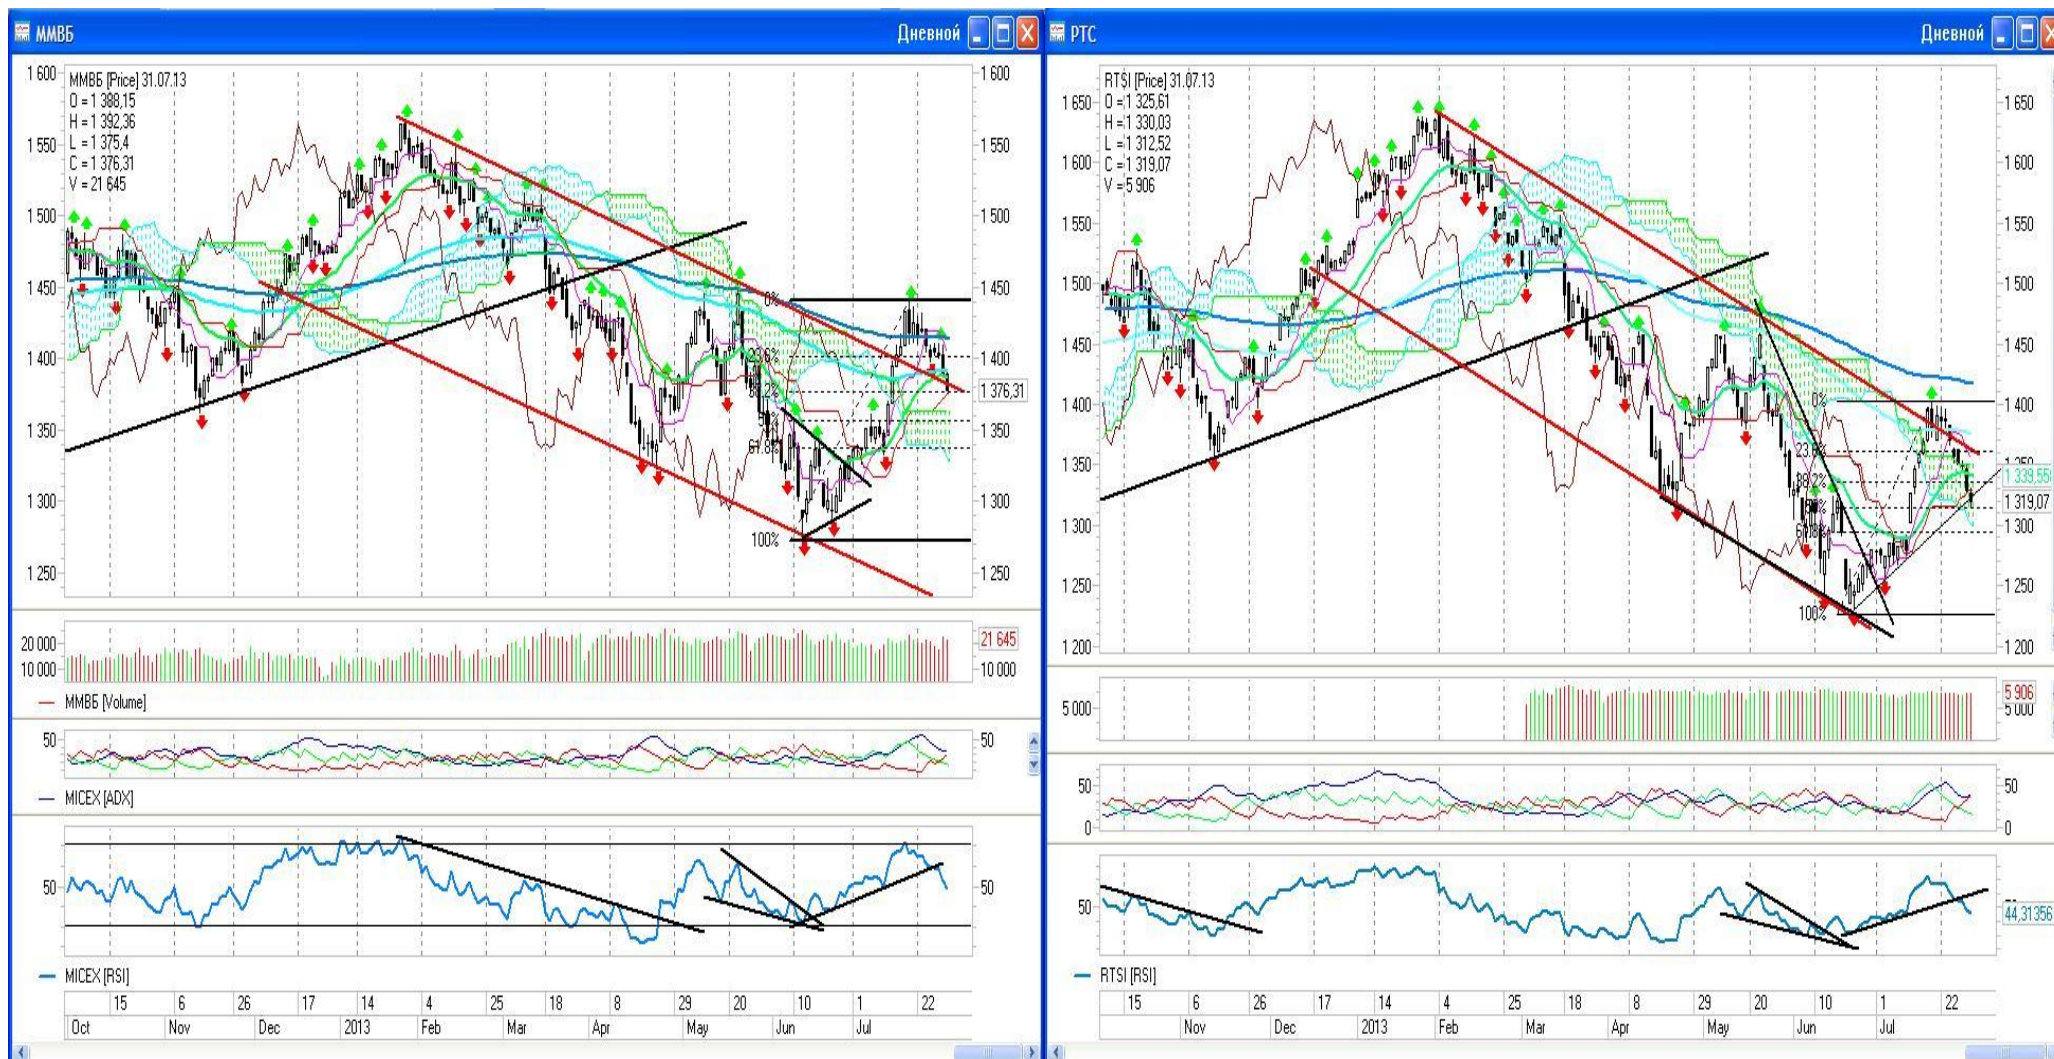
ММВБ
Дневной

1 600
ММВБ [Price] 31.07.13
O = 1 388,15
H = 1 392,36
L = 1 375,4
C = 1 376,31
V = 21 645
1 550
1 500
1 450
1 400
1 350
1 300
1 250
0%
23.6%
38.2%
61.8%
100%
1 376,31
20 000
10 000
21 645
ММВБ [Volume]
50
MICEX [ADX]
50
MICEX [RSI]
15 6 26 17 14 4 25 18 8 29 20 10 1 22
Oct Nov Dec 2013 Feb Mar Apr May Jun Jul

РТС
Дневной

RTSI [Price] 31.07.13
O = 1 325,61
H = 1 330,03
L = 1 312,52
C = 1 319,07
V = 5 906
1 650
1 600
1 550
1 500
1 450
1 400
1 350
1 300
1 250
1 200
0%
23.6%
38.2%
50%
61.8%
100%
1 339,55
1 319,07
5 000
5 906
50
0
50
44,31356
RTSI [RSI]
15 6 26 17 14 4 25 18 8 29 20 10 1 22
Nov Dec 2013 Feb Mar Apr May Jun Jul